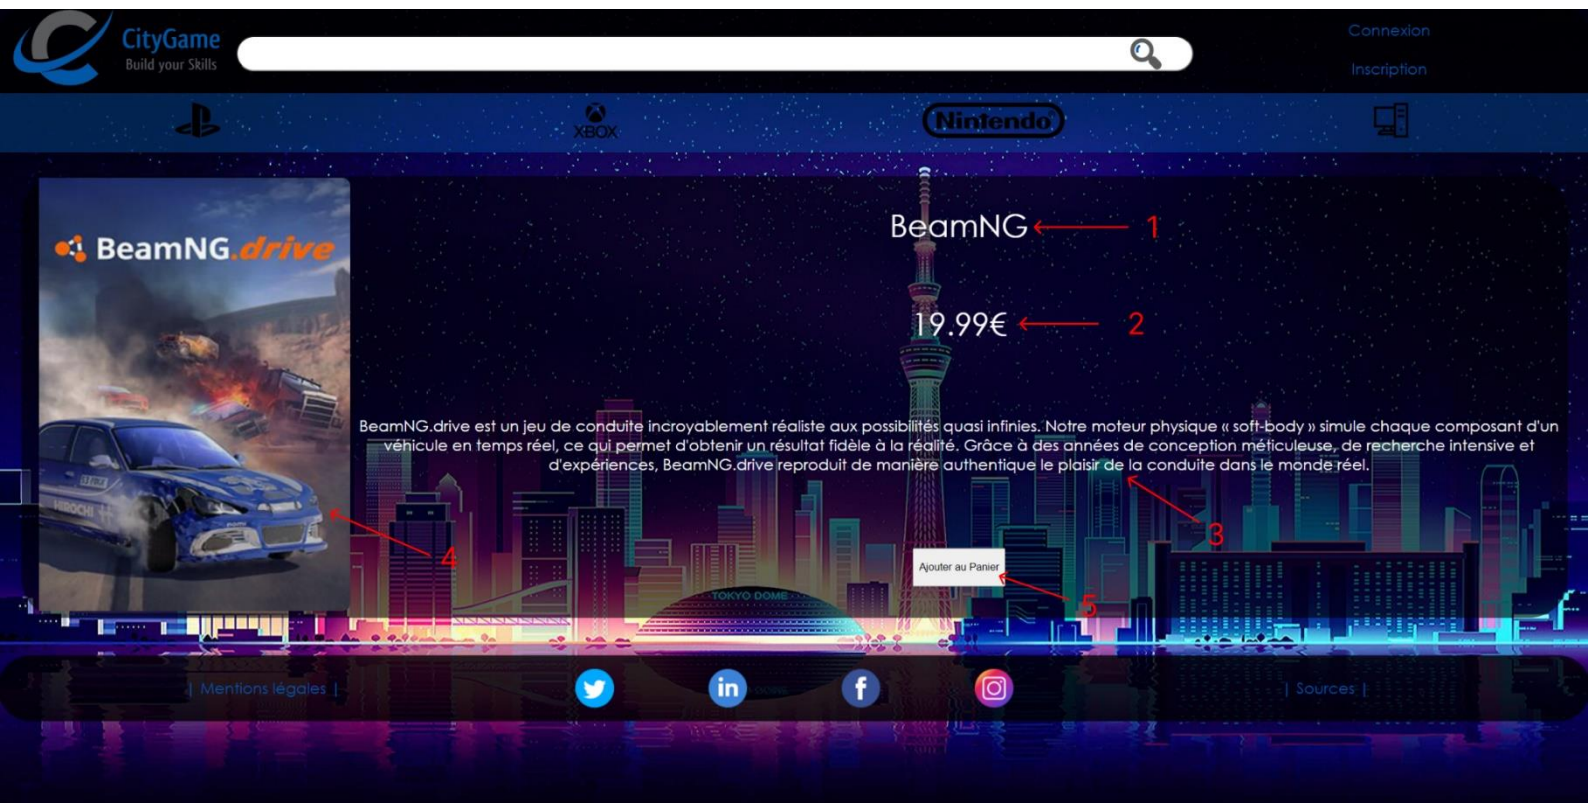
CityGame
Build your Skills

Connexion

Inscription

XBOX

Nintendo

BeamNG.drive

BeamNG 1

19.99€ 2

BeamNG.drive est un jeu de conduite incroyablement réaliste aux possibilités quasi infinies. Notre moteur physique « soft-body » simule chaque composant d'un véhicule en temps réel, ce qui permet d'obtenir un résultat fidèle à la réalité. Grâce à des années de conception méticuleuse, de recherche intensive et d'expériences, BeamNG.drive reproduit de manière authentique le plaisir de la conduite dans le monde réel.

3

4

Ajouter au Panier

5

TOKYO DOME

| Mentions légales |

| Sources |